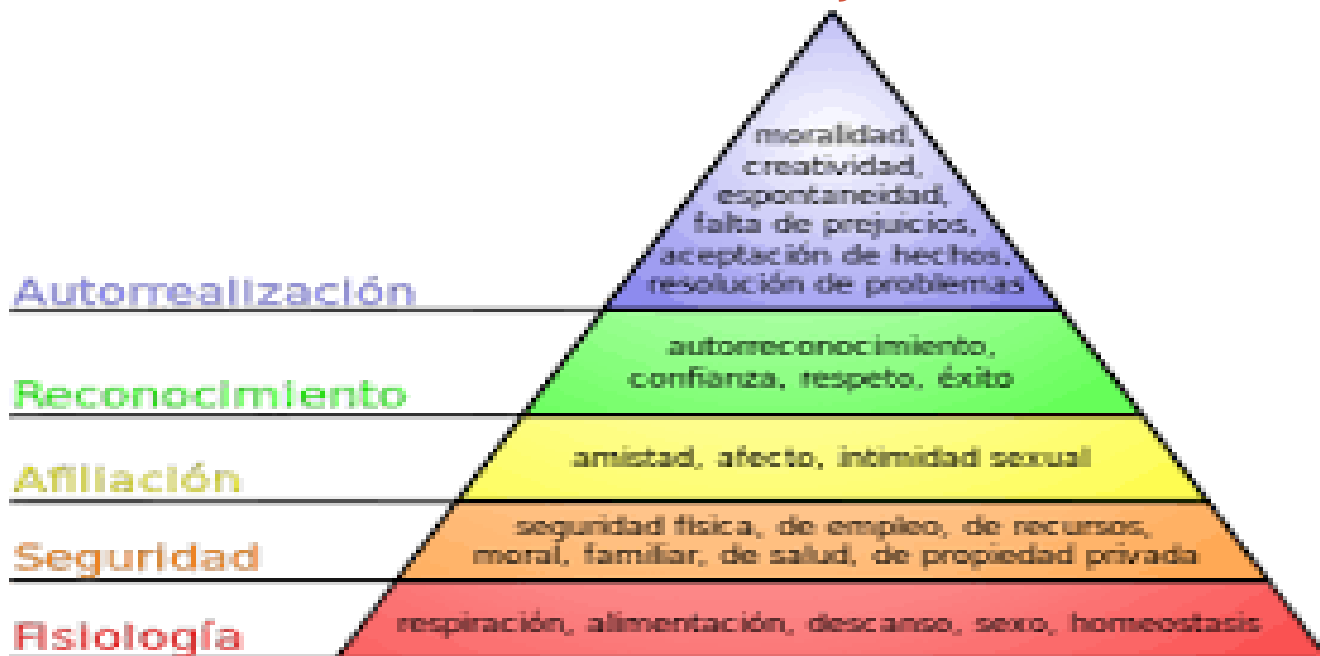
moralidad, creatividad, espontaneidad, falta de prejuicios, aceptación de hechos, resolución de problemas

Autorrealización

autorreconocimiento, confianza, respeto, éxito

Reconocimiento

amistad, afecto, intimidad sexual

Afiliación

seguridad física, de empleo, de recursos, moral, familiar, de salud, de propiedad privada

Seguridad

respiración, alimentación, descanso, sexo, homeostasis

Fisiología